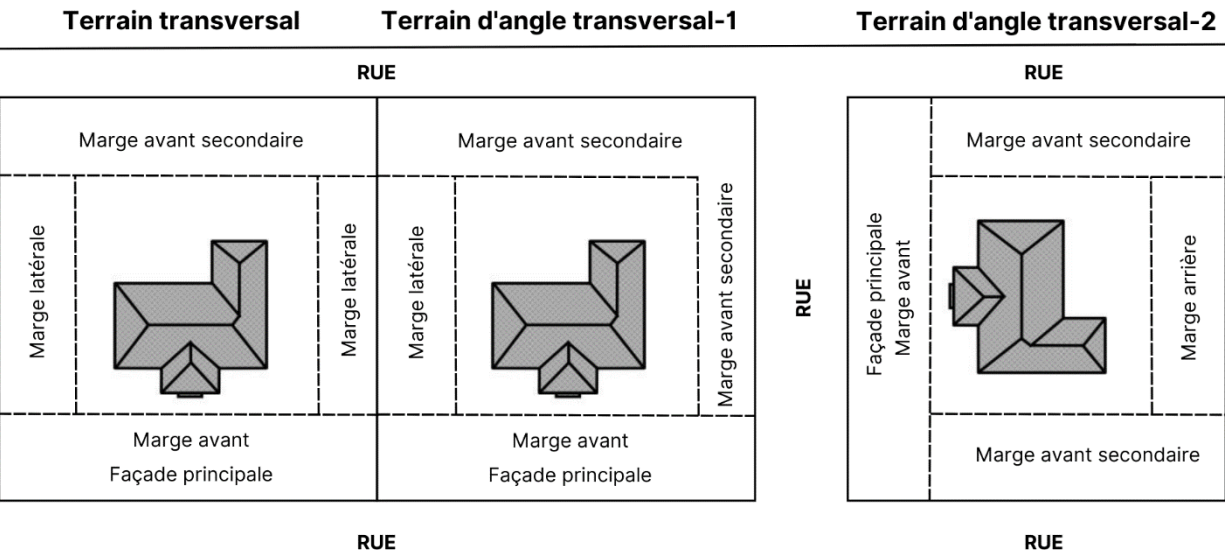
Terrain transversal

Terrain d'angle transversal-1

Terrain d'angle transversal-2

RUE

Marge avant secondaire

Marge latérale

Marge latérale

Marge avant

Façade principale

Marge avant secondaire

Marge latérale

Marge avant secondaire

Marge avant

Façade principale

RUE

RUE

RUE

Marge avant secondaire

Façade principale
Marge avant

Marge arrière

Marge avant secondaire

RUE